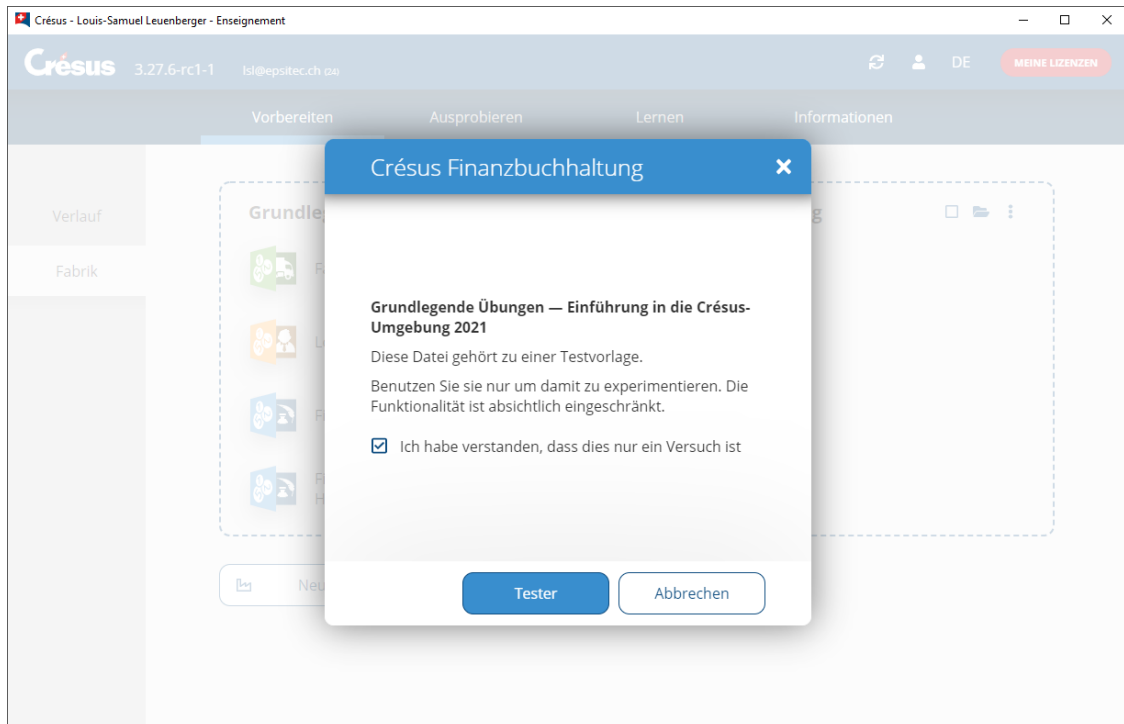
Crésus - Louis-Samuel Leuenberger - Enseignement

Crésus 3.27.6-rc1-1 lsl@epsitec.ch (24)

DE MEINE LIZENZEN

Vorbereiten Ausprobieren Lernen Informationen

Verlauf

Fabrik

Grundle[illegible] g

F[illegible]

L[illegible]

F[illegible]

F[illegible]
H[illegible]

Neu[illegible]

Crésus Finanzbuchhaltung

Grundlegende Übungen — Einführung in die Crésus-Umgebung 2021

Diese Datei gehört zu einer Testvorlage.

Benutzen Sie sie nur um damit zu experimentieren. Die Funktionalität ist absichtlich eingeschränkt.

Ich habe verstanden, dass dies nur ein Versuch ist

Tester Abbrechen